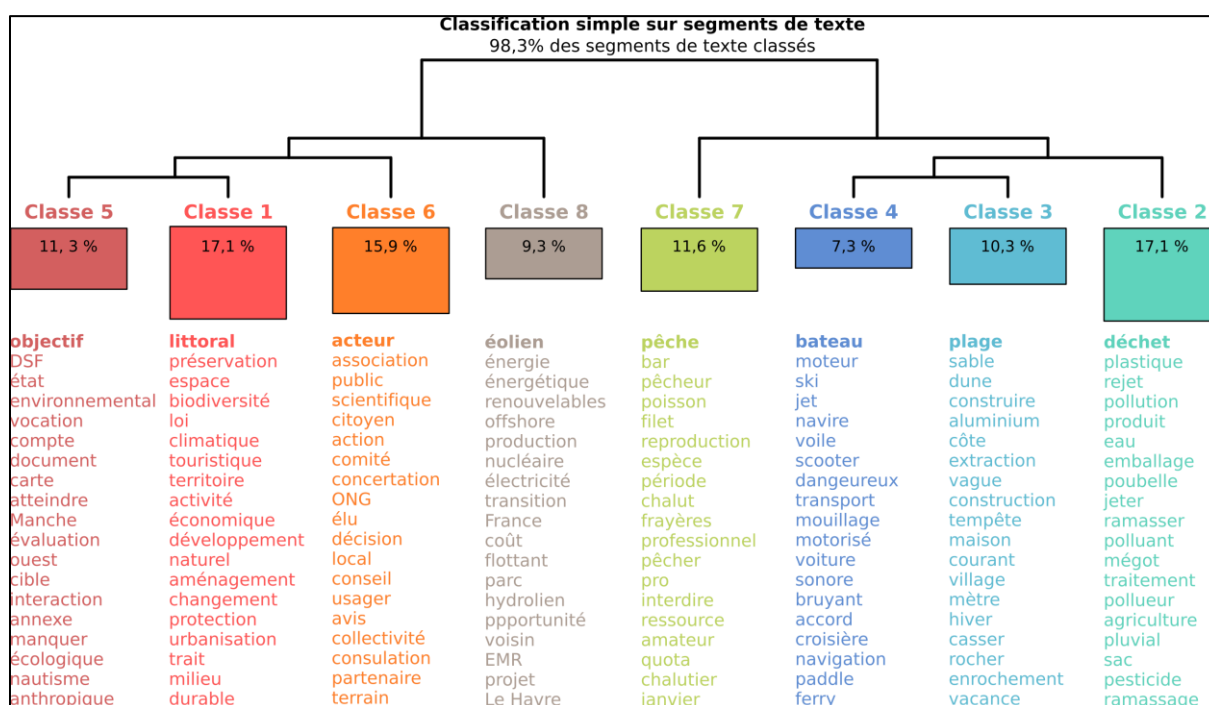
Classification simple sur segments de texte
98,3% des segments de texte classés

Classe 5
11, 3 %
objectif
DSF
état
environnemental
vocation
compte
document
carte
atteindre
Manche
évaluation
ouest
cible
interaction
annexe
manquer
écologique
nautisme
anthropique

Classe 1
17,1 %
littoral
préservation
espace
biodiversité
loi
climatique
touristique
territoire
activité
économique
développement
naturel
aménagement
changement
protection
urbanisation
trait
milieu
durable

Classe 6
15,9 %
acteur
association
public
scientifique
citoyen
action
comité
concertation
ONG
élu
décision
local
conseil
usager
avis
collectivité
consulation
partenaire
terrain

Classe 8
9,3 %
éolien
énergie
énergétique
renouvelables
offshore
production
nucléaire
électricité
transition
France
coût
flottant
parc
hydrolien
ppportunité
voisin
EMR
projet
Le Havre

Classe 7
11,6 %
pêche
bar
pêcheur
poisson
filet
reproduction
espèce
période
chalut
frayères
professionnel
pêcher
pro
interdire
ressource
amateur
quota
chalutier
janvier

Classe 4
7,3 %
bateau
moteur
ski
jet
navire
voile
scooter
dangereux
transport
mouillage
motorisé
voiture
sonore
bruyant
accord
croisière
navigation
paddle
ferry

Classe 3
10,3 %
plage
sable
dune
construire
aluminium
côte
extraction
vague
construction
tempête
maison
courant
village
mètre
hiver
casser
rocher
enrochement
vacance

Classe 2
17,1 %
déchet
plastique
rejet
pollution
produit
eau
emballage
poubelle
jeter
ramasser
polluant
mégot
traitement
pollueur
agriculture
pluvial
sac
pesticide
ramassage